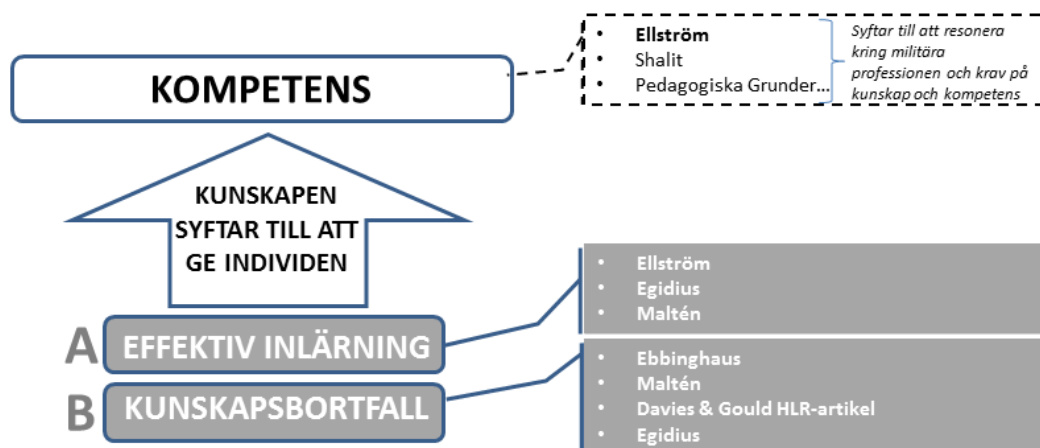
KOMPETENS

- Ellström
- Shalit
- Pedagogiska Grunder…

Syftar till att resonera kring militära professionen och krav på kunskap och kompetens

KUNSKAPEN SYFTAR TILL ATT GE INDIVIDEN

A EFFEKTIV INLÄRNING

- Ellström
- Egidius
- Maltén

B KUNSKAPSBORTFALL

- Ebbinghaus
- Maltén
- Davies & Gould HLR-artikel
- Egidius